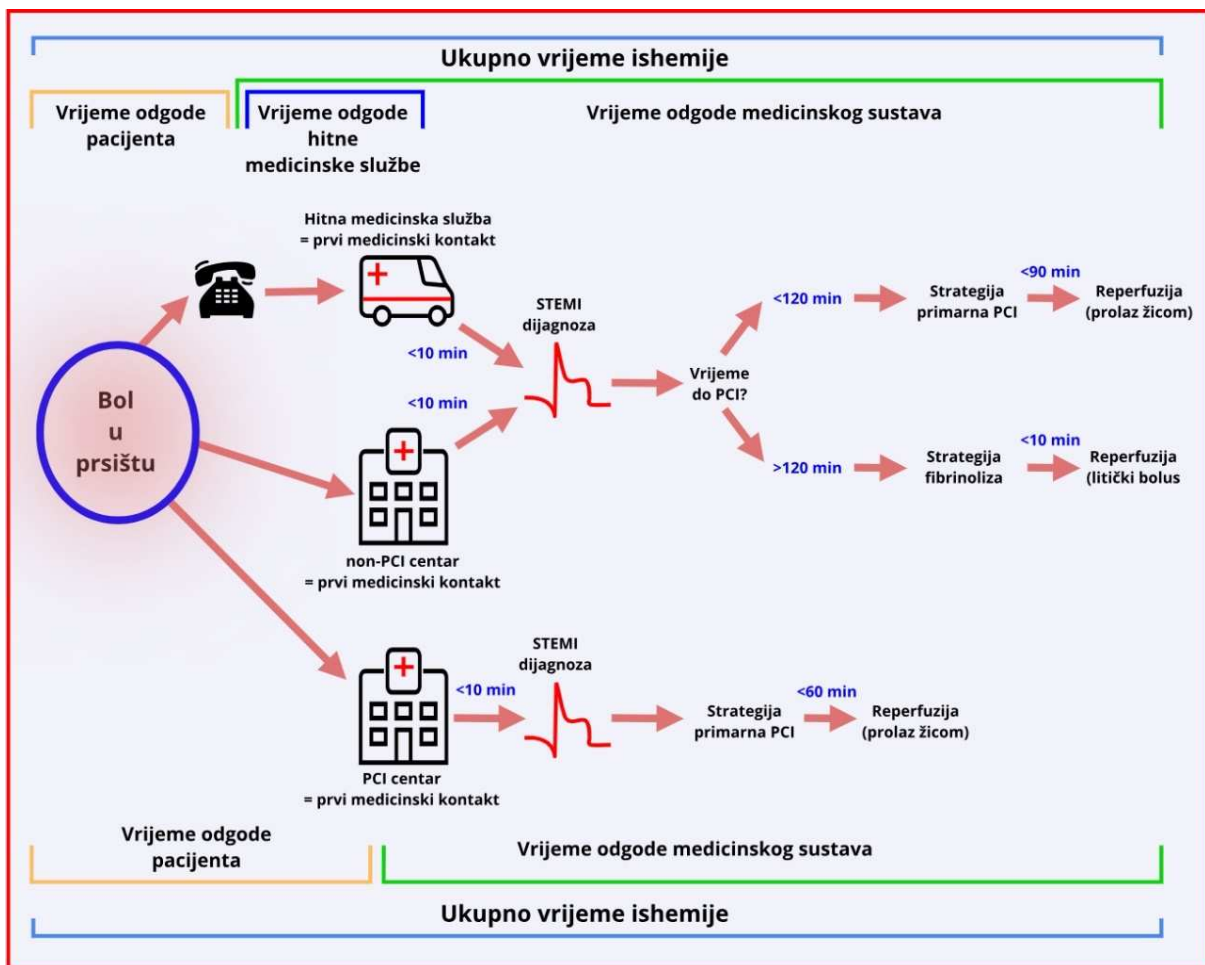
Ukupno vrijeme ishemije

Vrijeme odgode pacijenta

Vrijeme odgode hitne medicinske službe

Vrijeme odgode medicinskog sustava

Hitna medicinska služba = prvi medicinski kontakt

Bol u prsištu

<10 min

<10 min

STEMI dijagnoza

Vrijeme do PCI?

<120 min

Strategija primarna PCI

<90 min

Reperfuzija (prolaz žicom)

>120 min

Strategija fibrinoliza

<10 min

Reperfuzija (litički bolus

non-PCI centar = prvi medicinski kontakt

STEMI dijagnoza

<10 min

Strategija primarna PCI

<60 min

Reperfuzija (prolaz žicom)

PCI centar = prvi medicinski kontakt

Vrijeme odgode pacijenta

Vrijeme odgode medicinskog sustava

Ukupno vrijeme ishemije